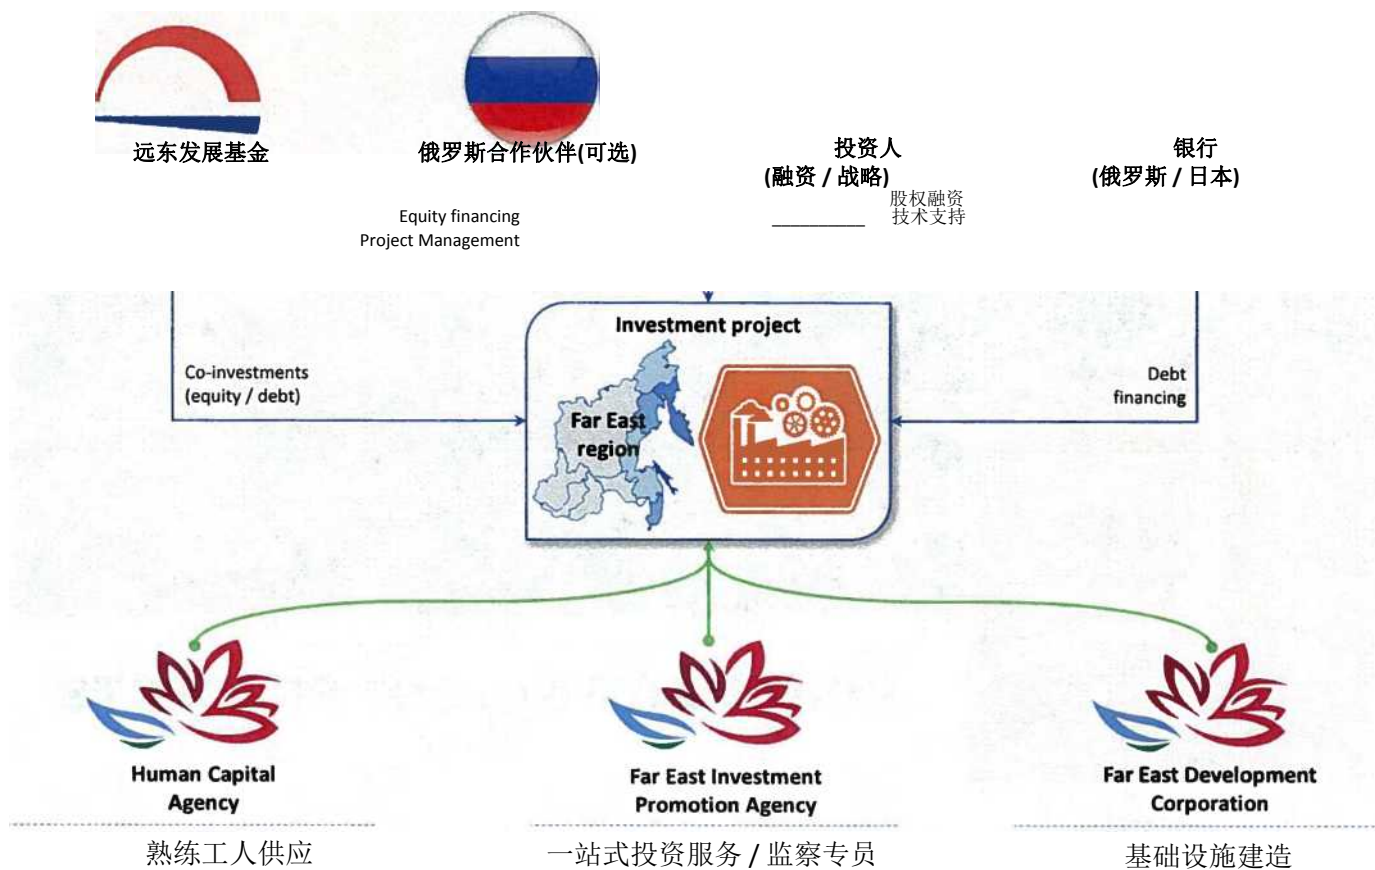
远东发展基金

俄罗斯合作伙伴(可选)

Equity financing
Project Management

投资人
(融资 / 战略)

股权融资
技术支持

银行
(俄罗斯 / 日本)

Investment project

Co-investments
(equity / debt)

Far East
region

Debt
financing

Human Capital
Agency

熟练工人供应

Far East Investment
Promotion Agency

一站式投资服务 / 监察专员

Far East Development
Corporation

基础设施建造